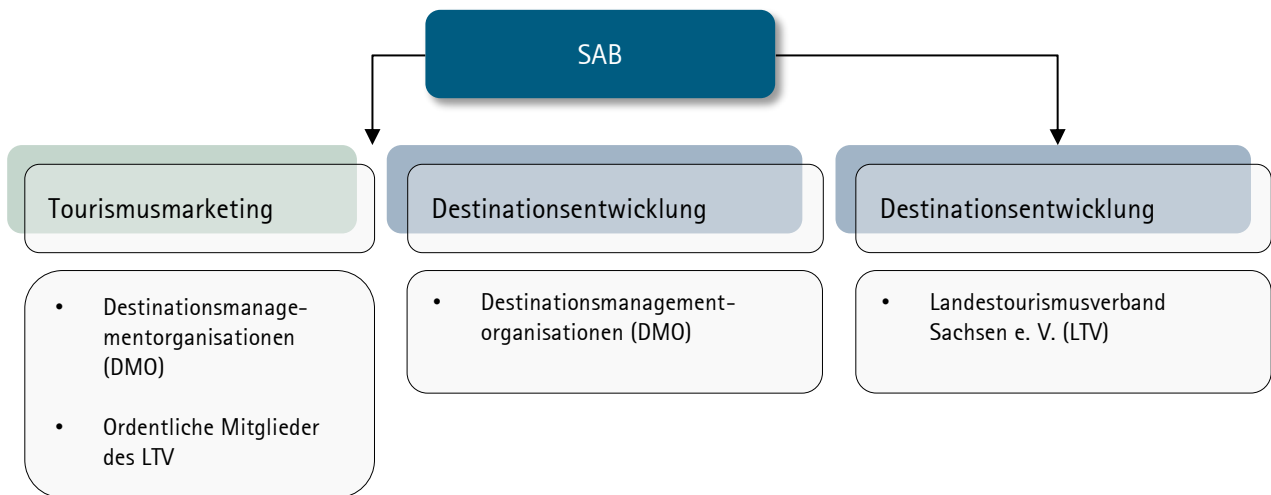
SAB

Tourismusmarketing

- Destinationsmanagementorganisationen (DMO)
- Ordentliche Mitglieder des LTV

Destinationsentwicklung

- Destinationsmanagement-organisationen (DMO)

Destinationsentwicklung

- Landestourismusverband Sachsen e. V. (LTV)